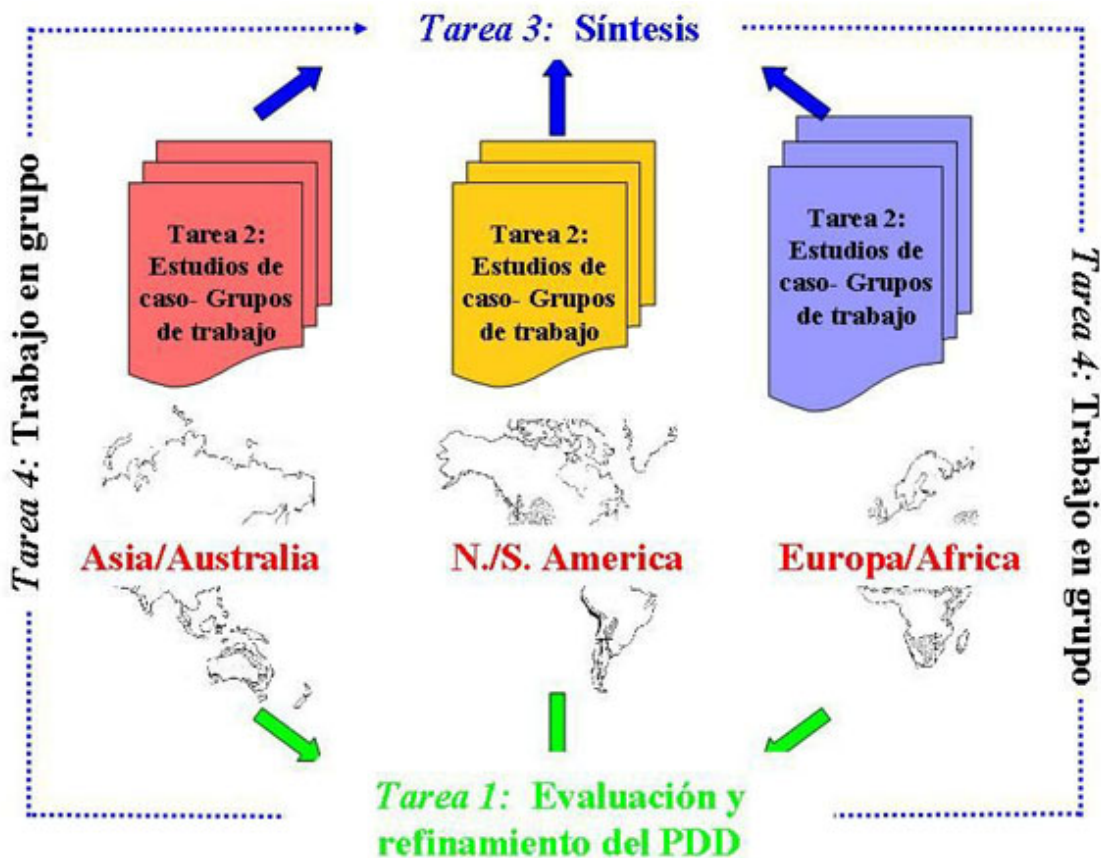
*Tarea 3:* Síntesis

*Tarea 4:* Trabajo en grupo

Tarea 2: Estudios de caso- Grupos de trabajo

Tarea 2: Estudios de caso- Grupos de trabajo

Tarea 2: Estudios de caso- Grupos de trabajo

*Tarea 4:* Trabajo en grupo

Asia/Australia

N./S. America

Europa/Africa

*Tarea 1:* Evaluación y refinamiento del PDD